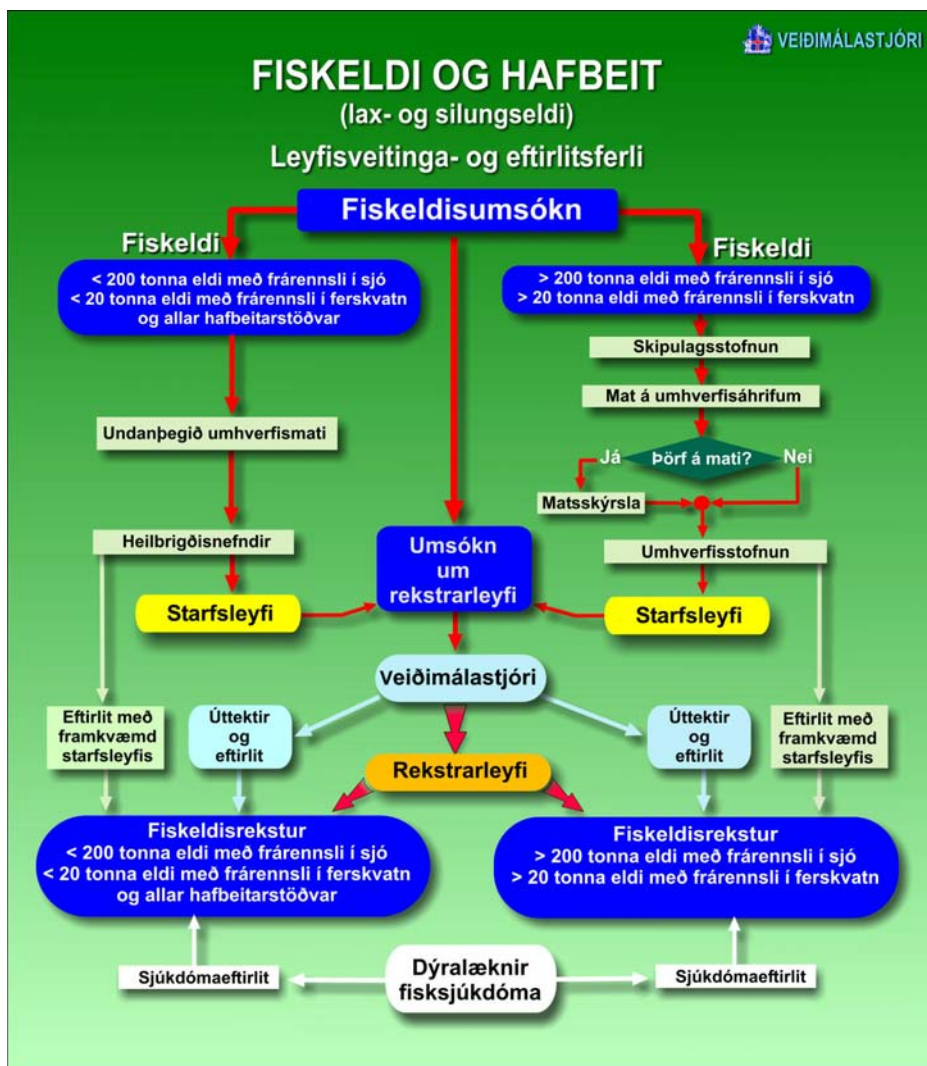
VEIÐIMÁLASTJÓRI

FISKELDI OG HAFBEIT
(lax- og silungseldi)
Leyfisveitinga- og eftirlitsferli

Fiskeldisumsókn

Fiskeldi
< 200 tonna eldi með frárennsli í sjó
< 20 tonna eldi með frárennsli í ferskvatn
og allar hafbeitarstöðvar

Undanþegið umhverfismati

Heilbrigðisnefndir

Starfsleyfi

Fiskeldi
> 200 tonna eldi með frárennsli í sjó
> 20 tonna eldi með frárennsli í ferskvatn

Skipulagsstofnun

Mat á umhverfisáhrifum

Já
Þörf á mati?
Nei

Matsskýrsla

Umhverfisstofnun

Starfsleyfi

Umsókn um rekstrarleyfi

Veiðimálastjóri

Eftirlit með framkvæmd starfsleyfis

Úttektir og eftirlit

Rekstrarleyfi

Úttektir og eftirlit

Eftirlit með framkvæmd starfsleyfis

Fiskeldisrekstur
< 200 tonna eldi með frárennsli í sjó
< 20 tonna eldi með frárennsli í ferskvatn
og allar hafbeitarstöðvar

Fiskeldisrekstur
> 200 tonna eldi með frárennsli í sjó
> 20 tonna eldi með frárennsli í ferskvatn

Sjúkdómaeftirlit

Dýralæknir fisksjúkdóma

Sjúkdómaeftirlit